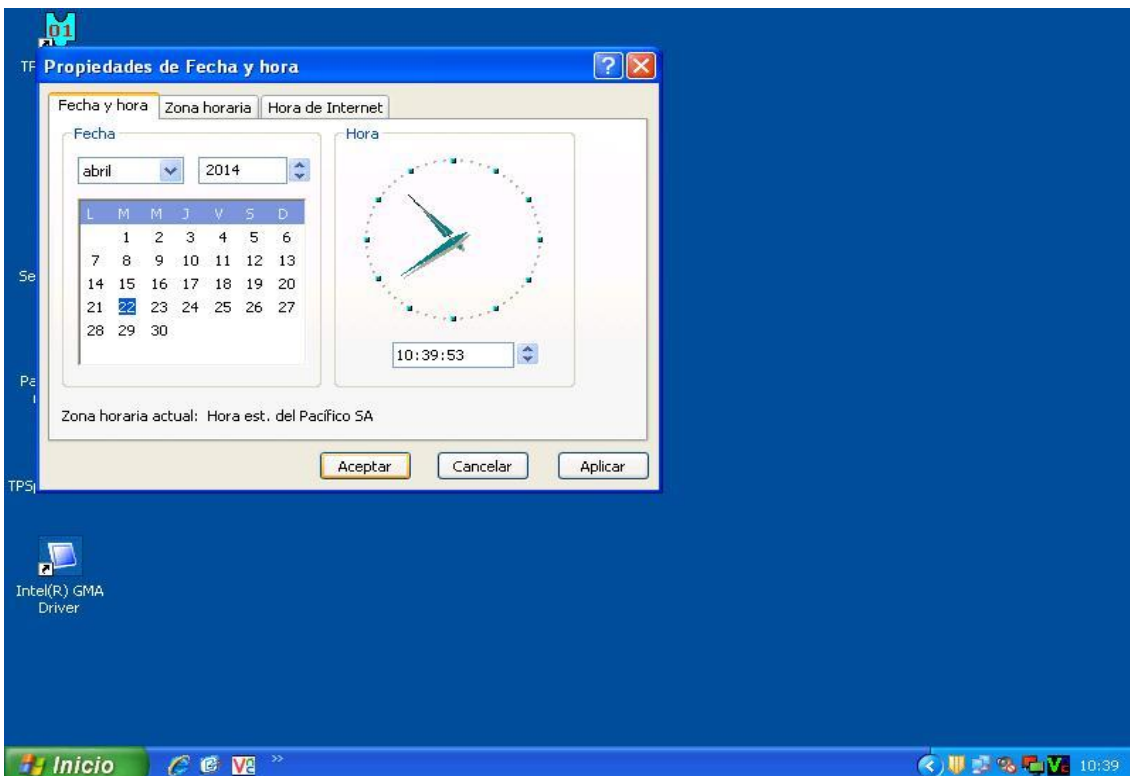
01

TF

Propiedades de Fecha y hora

Fecha y hora | Zona horaria | Hora de Internet

Fecha

abril 2014

| L | M | M | J | V | S | D |
|---|---|---|---|---|---|---|
| | 1 | 2 | 3 | 4 | 5 | 6 |
| 7 | 8 | 9 | 10 | 11 | 12 | 13 |
| 14 | 15 | 16 | 17 | 18 | 19 | 20 |
| 21 | 22 | 23 | 24 | 25 | 26 | 27 |
| 28 | 29 | 30 | | | | |

Hora

10:39:53

Zona horaria actual: Hora est. del Pacífico SA

Aceptar Cancelar Aplicar

Se

Pa

TPS

Intel(R) GMA Driver

Inicio

10:39